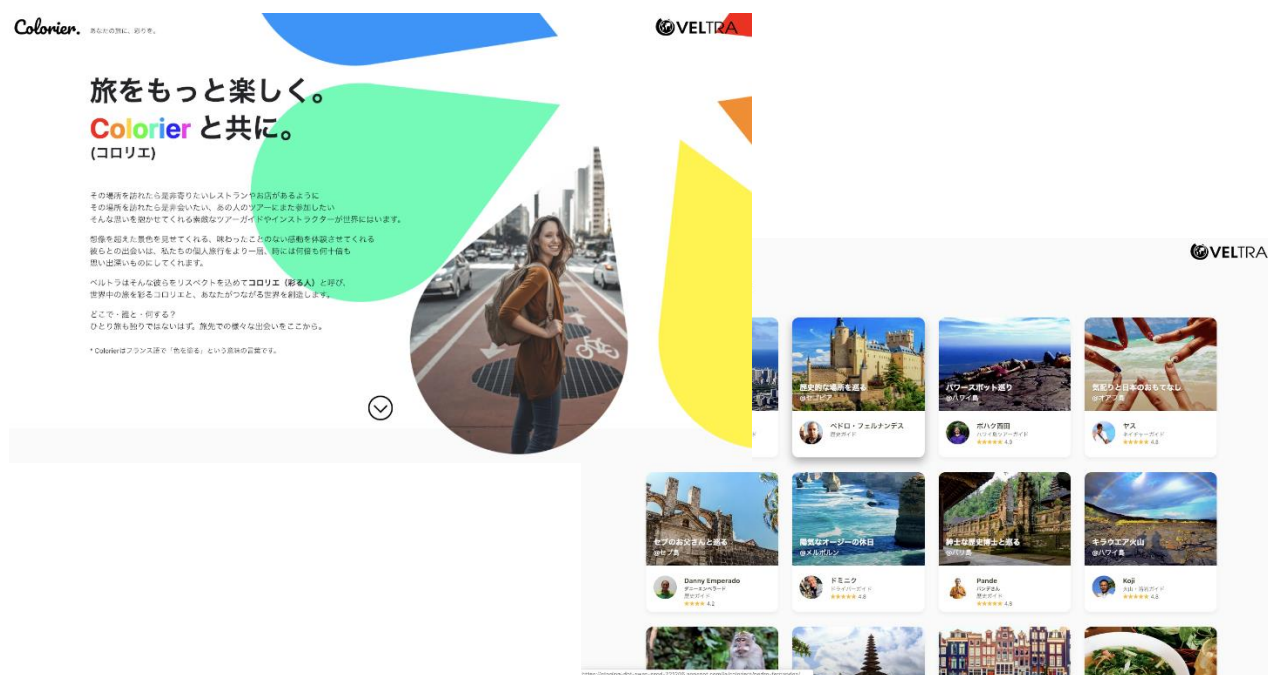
Colorier. あなたの旅に、彩りを。

VELTRA

旅をもっと楽しく。
Colorier と共に。
(コロリエ)

その場所を訪れたら是非寄りたいレストランやお店があるように
その場所を訪れたら是非会いたい、あの人のツアーにまた参加したい
そんな想いを抱かせてくれる素敵なツアーガイドやインストラクターが世界にはいます。

想像を超えた景色を見せてくれる、味わったことのない感動を体験させてくれる
彼らとの出会いは、私たちの個人旅行をより一層、時には何倍も何十倍も
思い出深いものにしてくれます。

ベルトラはそんな彼らをリスペクトを込めてコロリエ（彩る人）と呼び、
世界中の旅を彩るコロリエと、あなたがつながる世界を創造します。

どこで・誰と・何する？
ひとり旅も独りではないはず。旅先での様々な出会いをここから。

* Colorierはフランス語で「色を塗る」という意味の言葉です。

VELTRA

歴史的な場所を巡る
@セゴビア
ペドロ・フェルナンデス
歴史ガイド

パワースポット巡り
@ハワイ島
ポハク西田
ハワイ島ツアーガイド
★★★★★ 4.9

気配りと日本のおもてなし
@オアフ島
ヤス
ネイチャーガイド
★★★★★ 4.8

セブのお父さんと巡る
@セブ島
Danny Emperado
ダニーエンペラード
歴史ガイド
★★★★ 4.2

陽気なオージーの休日
@メルボルン
ドミニク
ドライバーガイド
★★★★★ 4.8

紳士な歴史博士と巡る
@バリ島
Pande
パンデさん
歴史ガイド
★★★★★ 4.9

キラウエア火山
@ハワイ島
Koji
火山・溶岩ガイド
★★★★★ 4.8

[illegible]